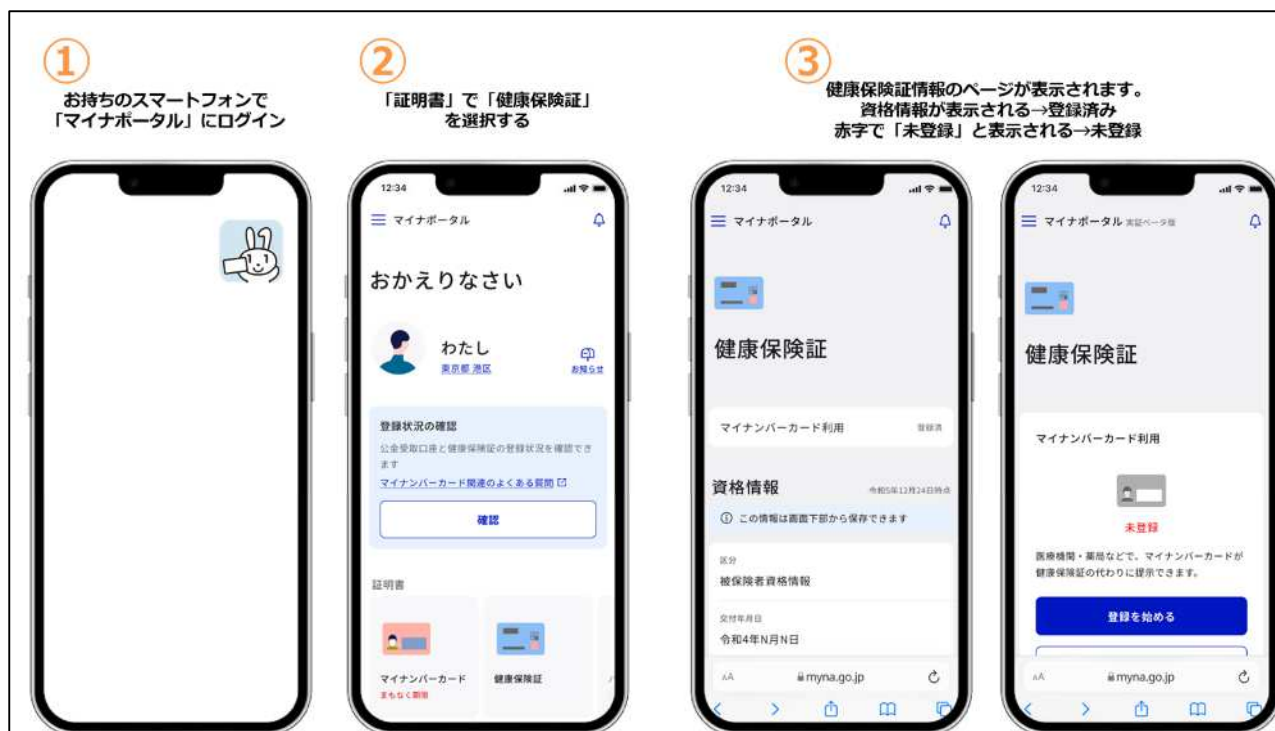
①
お持ちのスマートフォンで
「マイナポータル」にログイン

②
「証明書」で「健康保険証」
を選択する

12:34
マイナポータル
おかえりなさい
わたし
東京都 港区
お知らせ
登録状況の確認
公金受取口座と健康保険証の登録状況を確認できます
マイナンバーカード関連のよくある質問
確認
証明書
マイナンバーカード
まもなく期限
健康保険証

③
健康保険証情報のページが表示されます。
資格情報が表示される→登録済み
赤字で「未登録」と表示される→未登録

12:34
マイナポータル
健康保険証
マイナンバーカード利用
登録済
資格情報
令和5年12月24日時点
この情報は画面下部から保存できます
区分
被保険者資格情報
交付年月日
令和4年N月N日
AA
myna.go.jp

12:34
マイナポータル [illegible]
健康保険証
マイナンバーカード利用
未登録
医療機関・薬局などで、マイナンバーカードが健康保険証の代わりに提示できます。
登録を始める
AA
myna.go.jp